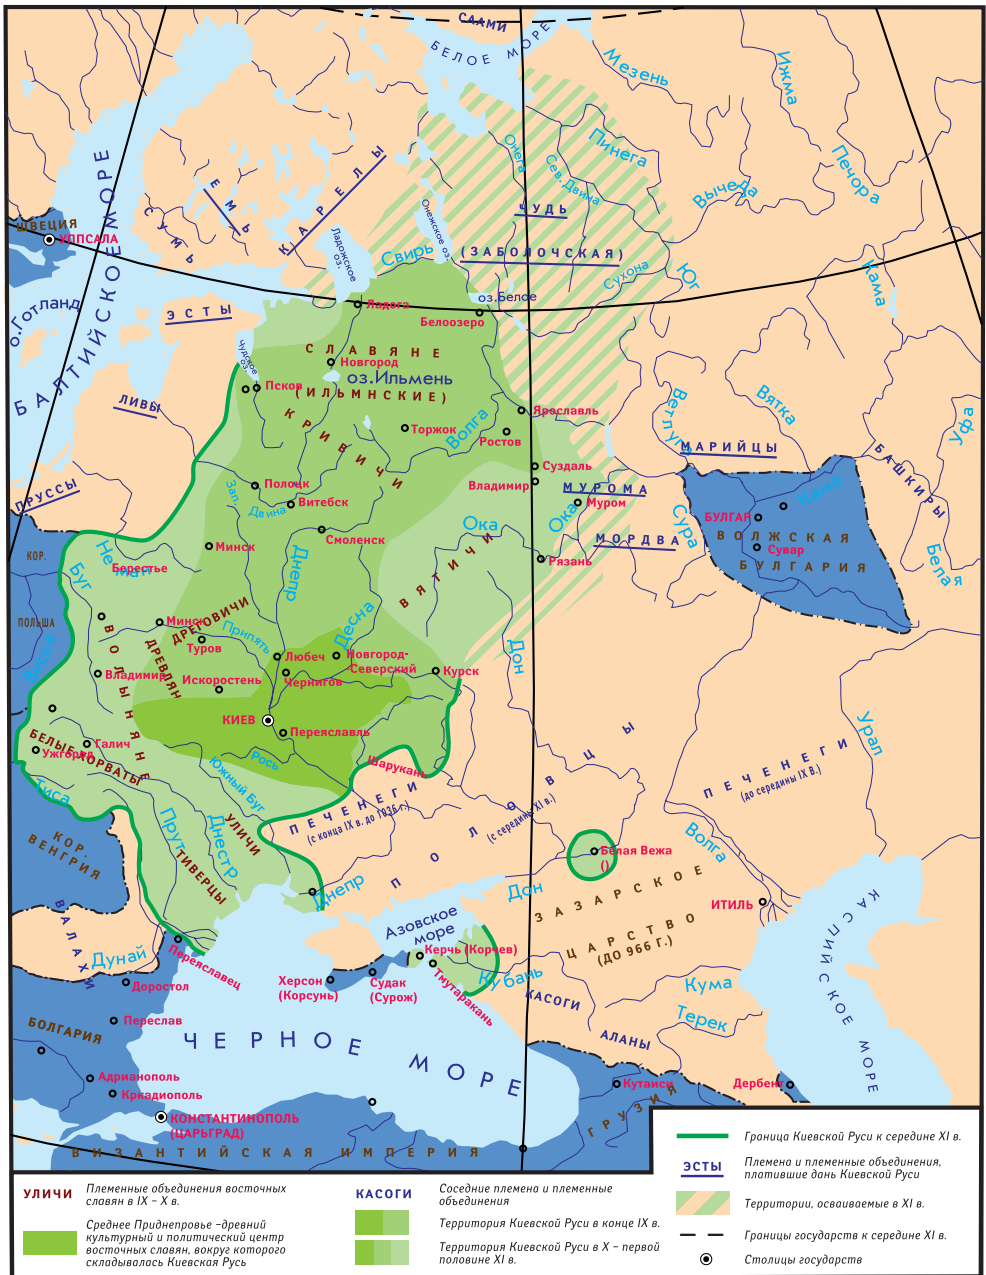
САМИ
БЕЛОЕ МОРЕ
Мезень
Ижма
Онега
Пинега
Сев.Двина
Печора
Вычегда
ЕМЬ
КАРЕЛЫ
СУМЬ
ЧУДЬ
ШВЕЦИЯ
УППСАЛА
БАЛТИЙСКОЕ МОРЕ
о.Готланд
Ладожское оз.
Онежское оз.
Свирь
(ЗАВОЛОЧСКАЯ)
Сухона
Юг
Кама
ЭСТЫ
Ладога
оз.Белое
Белоозеро
Чудское оз.
СЛАВЯНЕ
Новгород
оз.Ильмень
(ИЛЬМЕНСКИЕ)
Псков
ЛИВЫ
КРИВИЧИ
Торжок
Волга
Ростов
Ярославль
Ветлуга
Вятка
МАРИЙЦЫ
Уфа
БАШКИРЫ
ПРУССЫ
Полоцк
Зап. Двина
Витебск
Суздаль
Владимир
МУРОМА
Муром
Кама
КОР.
Неман
Минск
Смоленск
Ока
Ока
Сура
МОРДВА
БУЛГАР
ВОЛЖСКАЯ
Сувар
БУЛГАРИЯ
Белая
Берестье
Буг
Днепр
ВЯТИЧИ
Рязань
ПОЛЬША
Минск
Висла
ВОЛЫНЯНЕ
ДРЕГОВИЧИ
Припять
Туров
Десна
Дон
Владимир
ДРЕВЛЯНЕ
Любеч
Новгород-Северский
Курск
Искоростень
Чернигов
КИЕВ
Переяславль
Урал
БЕЛЫЕ ХОРВАТЫ
Галич
Ужгород
Тиса
Рось
Южный Буг
Шарукань
ПЕЧЕНЕГИ
(до середины IX в.)
КОР. ВЕНГРИЯ
УЛИЧИ
ПЕЧЕНЕГИ
(с конца IX в. до 1036 г.)
ПОЛОВЦЫ
(с середины XI в.)
Прут
Днестр
Белая Вежа
Волга
ТИВЕРЦЫ
Днепр
Дон
ХАЗАРСКОЕ
ИТИЛЬ
ВАЛАХИ
Дунай
Переяславец
Азовское море
Керчь (Корчев)
ЦАРСТВО
(ДО 966 Г.)
КАСПИЙСКОЕ МОРЕ
Херсон
(Корсунь)
Судак
(Сурож)
Тмутаракань
Кубань
КАСОГИ
Кума
Доростол
Терек
БОЛГАРИЯ
Переслав
ЧЕРНОЕ МОРЕ
АЛАНЫ
Адрианополь
Кутаиси
Дербент
Крикадиполь
КОНСТАНТИНОПОЛЬ
(ЦАРЬГРАД)
ГРУЗИЯ
ВИЗАНТИЙСКАЯ ИМПЕРИЯ

Граница Киевской Руси к середине XI в.
ЭСТЫ Племена и племенные объединения, платившие дань Киевской Руси
УЛИЧИ Племенные объединения восточных славян в IX – X в.
КАСОГИ Соседние племена и племенные объединения
Территории, осваиваемые в XI в.
Среднее Приднепровье –древний культурный и политический центр восточных славян, вокруг которого складывалась Киевская Русь
Территория Киевской Руси в конце IX в.
Границы государств к середине XI в.
Территория Киевской Руси в X – первой половине XI в.
Столицы государств